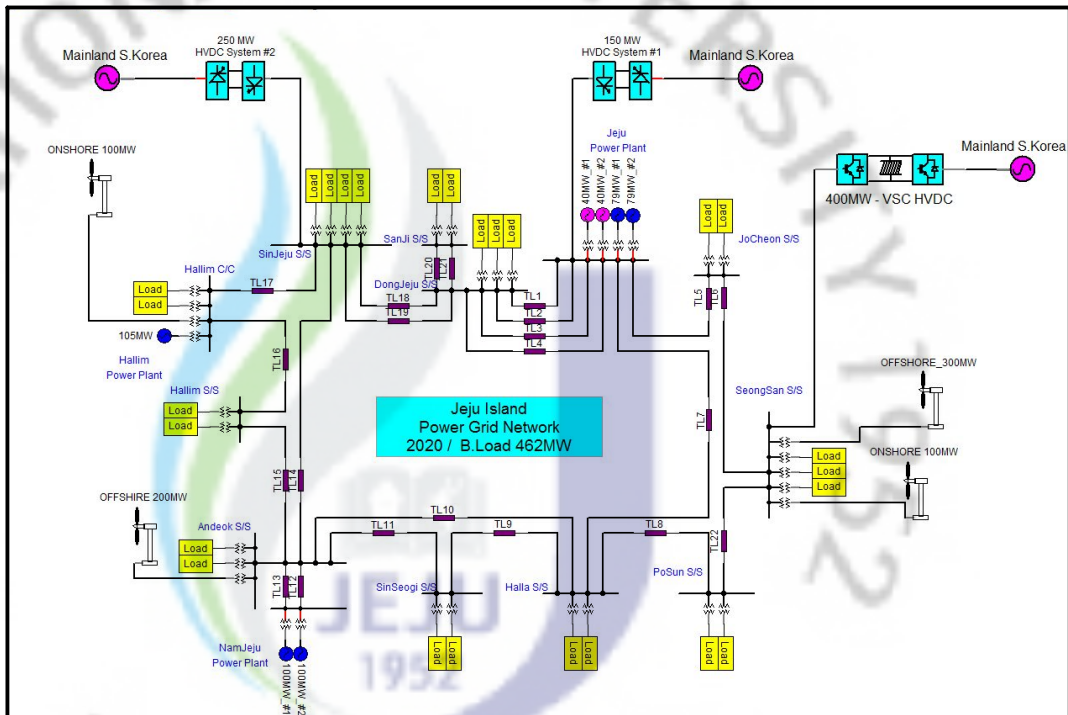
Mainland S.Korea

250 MW
HVDC System #2

150 MW
HVDC System #1

Mainland S.Korea

Jeju
Power Plant

Mainland S.Korea

400MW - VSC HVDC

ONSHORE 100MW

Load Load Load Load

Load Load

40MW_#1 40MW_#2 75MW_#1 75MW_#2

Load Load Load

Load Load

SinJeju S/S

SanJi S/S

JoCheon S/S

Hallim C/C

Load
Load

TL17

TL20 TL21

DongJeju S/S

TL18

TL19

TL1

TL2

TL3

TL4

TL5 TL6

105MW

Hallim
Power Plant

TL16

Hallim S/S

Load
Load

Jeju Island
Power Grid Network
2020 / B.Load 462MW

SeongSan S/S

OFFSHORE_300MW

TL7

ONSHORE 100MW

Load
Load
Load

TL15 TL14

OFFSHIRE 200MW

Andeok S/S

Load
Load

TL11

TL10

TL9

TL8

TL22

TL13 TL12

SinSeogi S/S

Halla S/S

PoSun S/S

Load Load

Load Load

Load Load

NamJeju
Power Plant

100MW_#1 100MW_#2

JEJU
1952